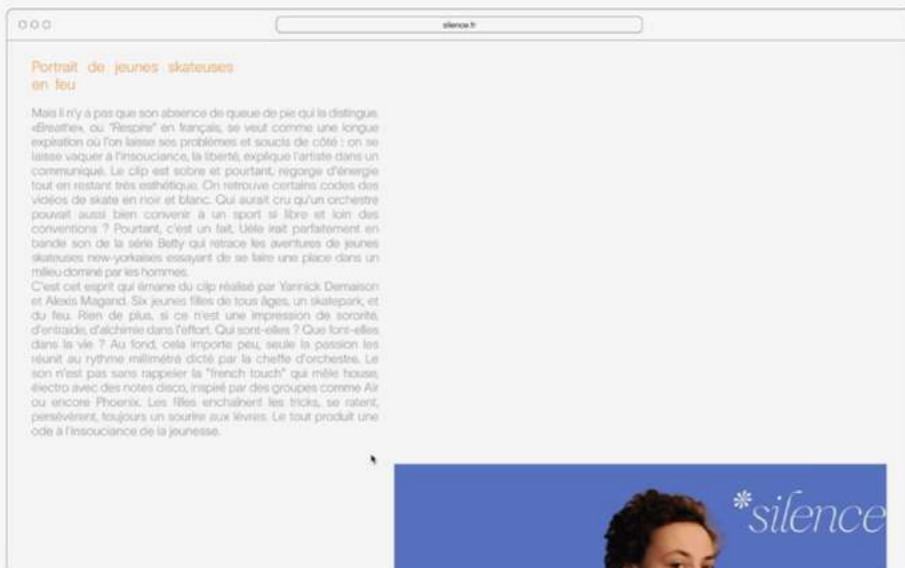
silence.fr

Portrait de jeunes skateuses en feu

Mais il n'y a pas que son absence de queue de pie qui la distingue. «Breathe», ou "Respire" en français, se veut comme une longue expiration où l'on laisse ses problèmes et soucis de côté : on se laisse vaquer à l'insouciance, la liberté, explique l'artiste dans un communiqué. Le clip est sobre et pourtant, regorge d'énergie tout en restant très esthétique. On retrouve certains codes des vidéos de skate en noir et blanc. Qui aurait cru qu'un orchestre pouvait aussi bien convenir à un sport si libre et loin des conventions ? Pourtant, c'est un fait, Uèle irait parfaitement en bande son de la série Betty qui retrace les aventures de jeunes skateuses new-yorkaises essayant de se faire une place dans un milieu dominé par les hommes.
C'est cet esprit qui émane du clip réalisé par Yannick Demaison et Alexis Magand. Six jeunes filles de tous âges, un skatepark, et du feu. Rien de plus, si ce n'est une impression de sororité, d'entraide, d'alchimie dans l'effort. Qui sont-elles ? Que font-elles dans la vie ? Au fond, cela importe peu, seule la passion les réunit au rythme millimétré dicté par la cheffe d'orchestre. Le son n'est pas sans rappeler la "french touch" qui mêle house, électro avec des notes disco, inspiré par des groupes comme Air ou encore Phoenix. Les filles enchaînent les tricks, se ratent, persévèrent, toujours un sourire aux lèvres. Le tout produit une ode à l'insouciance de la jeunesse.

*silence